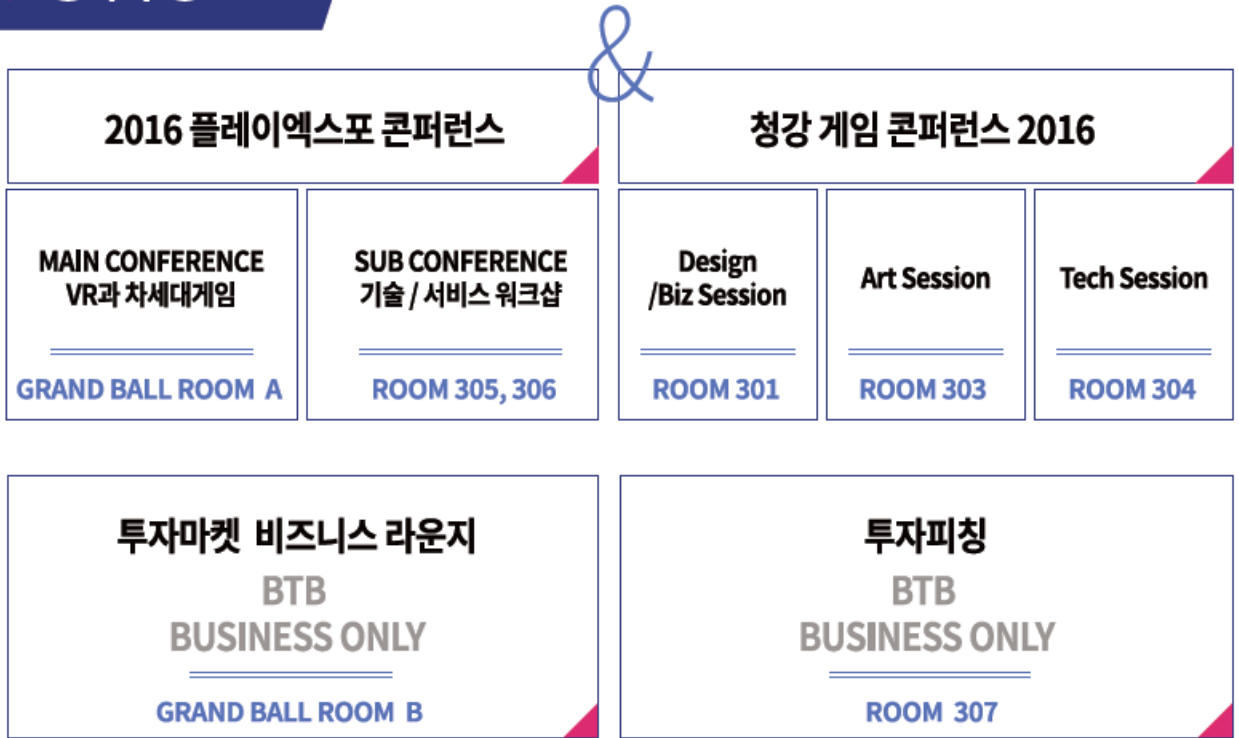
&

2016 플레이엑스포 콘퍼런스

청강 게임 콘퍼런스 2016

MAIN CONFERENCE
VR과 차세대게임

GRAND BALL ROOM A

SUB CONFERENCE
기술 / 서비스 워크샵

ROOM 305, 306

Design
/Biz Session

ROOM 301

Art Session

ROOM 303

Tech Session

ROOM 304

투자마켓 비즈니스 라운지
BTB
BUSINESS ONLY

GRAND BALL ROOM B

투자피칭
BTB
BUSINESS ONLY

ROOM 307